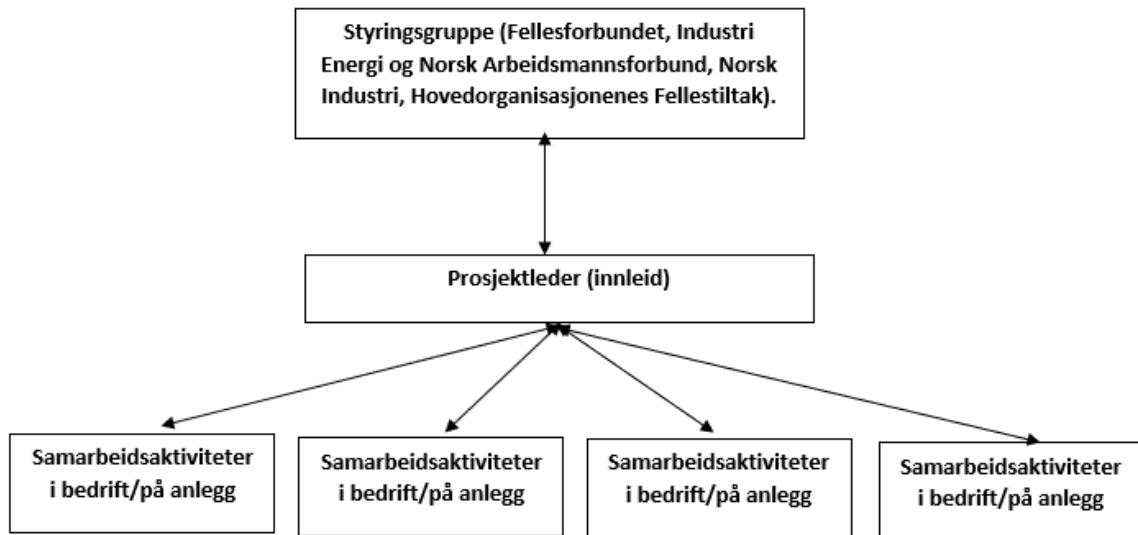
Styringsgruppe (Fellesforbundet, Industri Energi og Norsk Arbeidsmannsforbund, Norsk Industri, Hovedorganisasjonenes Fellestiltak).

Prosjektleder (innleid)

Samarbeidsaktiviteter i bedrift/på anlegg

Samarbeidsaktiviteter i bedrift/på anlegg

Samarbeidsaktiviteter i bedrift/på anlegg

Samarbeidsaktiviteter i bedrift/på anlegg